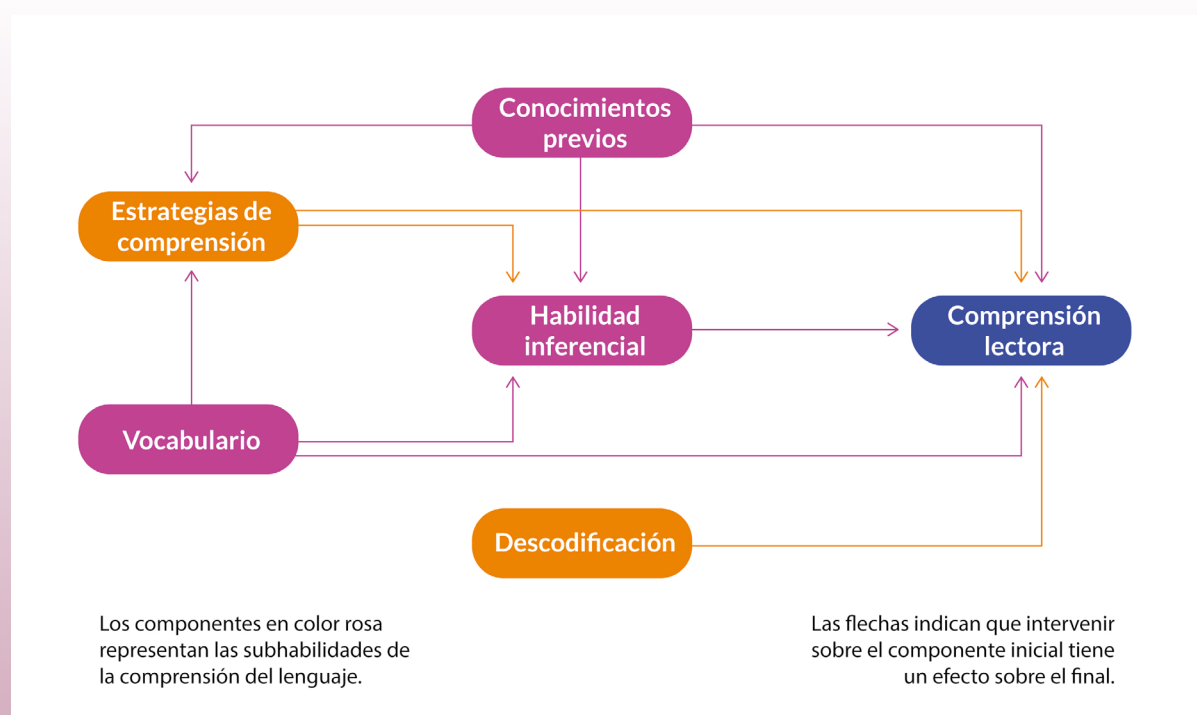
Conocimientos previos

Estrategias de comprensión

Habilidad inferencial

Comprensión lectora

Vocabulario

Descodificación

Los componentes en color rosa representan las subhabilidades de la comprensión del lenguaje.

Las flechas indican que intervenir sobre el componente inicial tiene un efecto sobre el final.